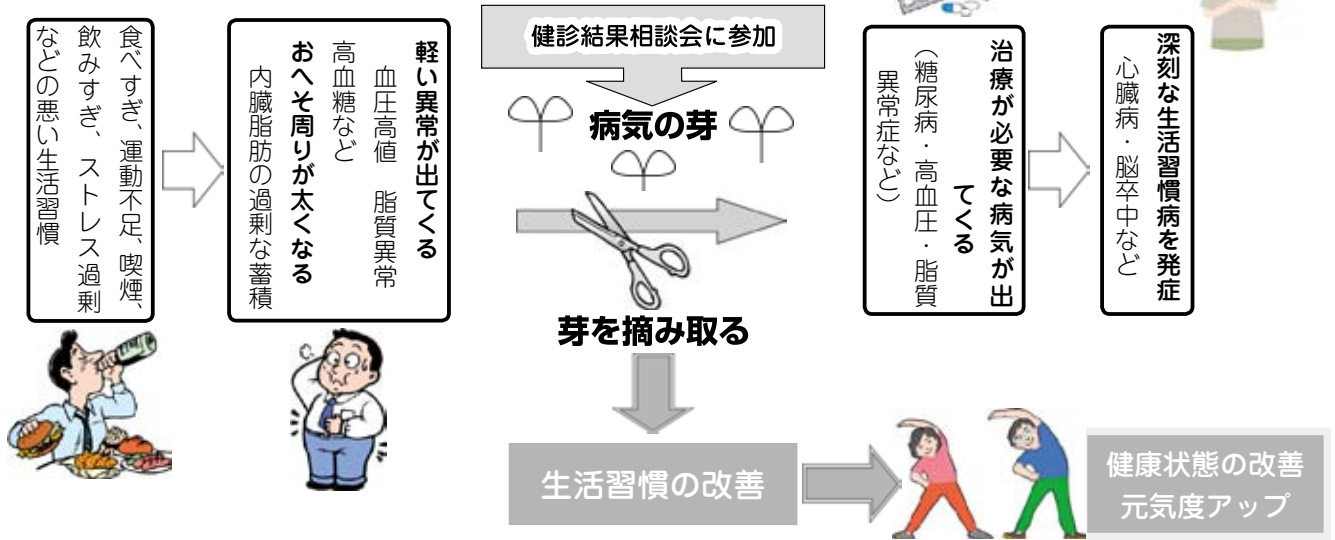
食べすぎ、運動不足、喫煙、飲みすぎ、ストレス過剰などの悪い生活習慣

軽い異常が出てくる
血圧高値　脂質異常
高血糖など
おへそ周りが太くなる
内臓脂肪の過剰な蓄積

健診結果相談会に参加

病気の芽

芽を摘み取る

治療が必要な病気が出てくる
（糖尿病・高血圧・脂質異常症など）

深刻な生活習慣病を発症
心臓病・脳卒中など

生活習慣の改善

健康状態の改善
元気度アップ